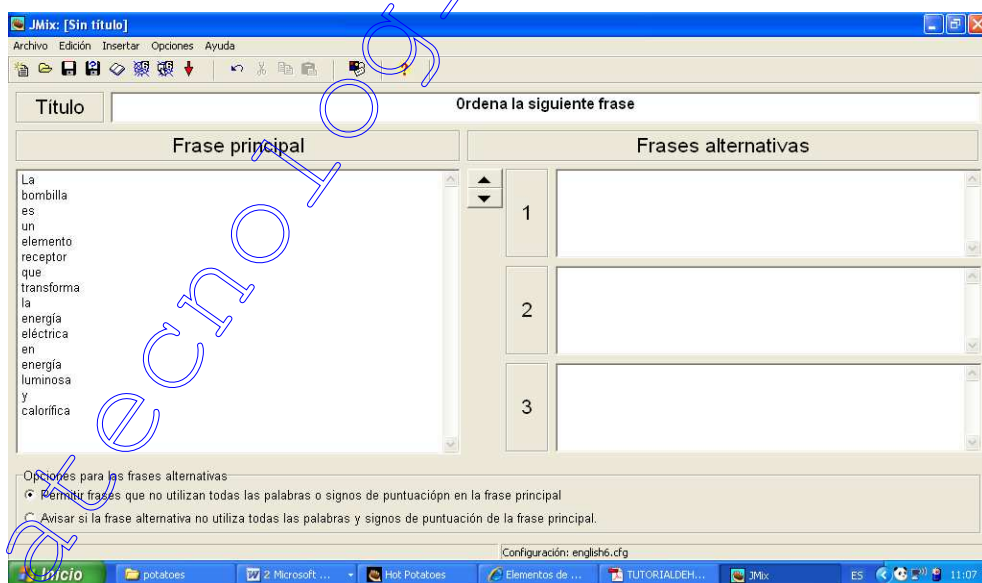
JMix: [Sin título]

Archivo Edición Insertar Opciones Ayuda

Título

Ordena la siguiente frase

Frase principal

Frases alternativas

La
bombilla
es
un
elemento
receptor
que
transforma
la
energía
eléctrica
en
energía
luminosa
y
calorífica

1

2

3

Opciones para las frases alternativas

Permitir frases que no utilizan todas las palabras o signos de puntuaciópn en la frase principal

Avisar si la frase alternativa no utiliza todas las palabras y signos de puntuación de la frase principal.

Configuración: english6.cfg

Inicio potatoes 2 Microsoft ... Hot Potatoes Elementos de ... TUTORIALDEH... JMix ES 11:07